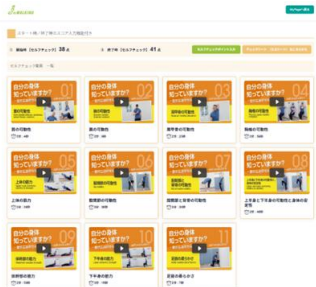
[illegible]

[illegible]

トップ > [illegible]

開始時【セルフチェック】 38 点　終了時【セルフチェック】 41 点

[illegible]

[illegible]

自分の身体知っていますか? 01
肩の可動性

自分の身体知っていますか? 02
腰の可動性

自分の身体知っていますか? 03
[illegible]の可動性

自分の身体知っていますか? 04
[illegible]の可動性

自分の身体知っていますか? 05
上体の筋力

自分の身体知っていますか? 06
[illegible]の筋力

自分の身体知っていますか? 07
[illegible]の可動性

自分の身体知っていますか? 08
上半身と下半身の可動性と身体の安定性

自分の身体知っていますか? 09
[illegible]の筋力

自分の身体知っていますか? 10
下半身の筋力

自分の身体知っていますか? 11
足首の柔軟さ